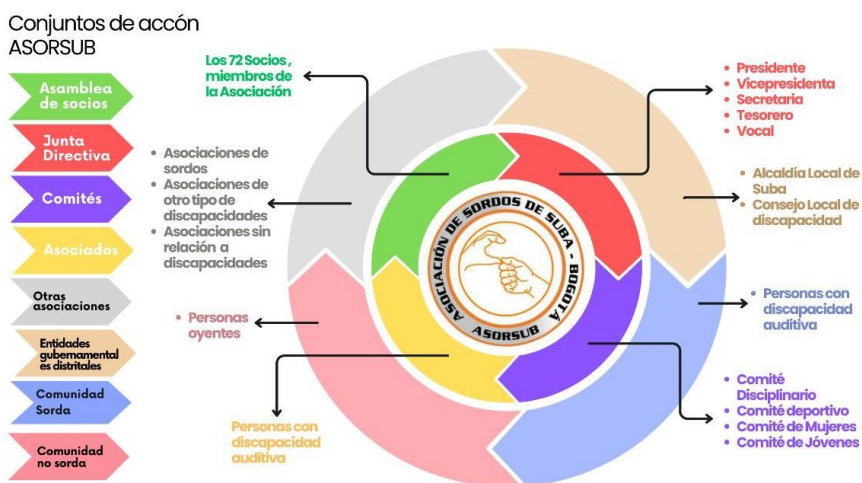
Conjuntos de accón
ASORSUB

Asamblea de socios

Junta Directiva

Comités

Asociados

Otras asociaciones

Entidades gubernamentales distritales

Comunidad Sorda

Comunidad no sorda

Los 72 Socios , miembros de la Asociación

- Presidente
- Vicepresidenta
- Secretaria
- Tesorero
- Vocal

- Asociaciones de sordos
- Asociaciones de otro tipo de discapacidades
- Asociaciones sin relación a discapacidades

- Alcaldía Local de Suba
- Consejo Local de discapacidad

ASOCIACIÓN DE SORDOS DE SUBA - BOGOTÁ
ASORSUB

- Personas oyentes

- Personas con discapacidad auditiva

Personas con discapacidad auditiva

- Comité Disciplinario
- Comité deportivo
- Comité de Mujeres
- Comité de Jóvenes